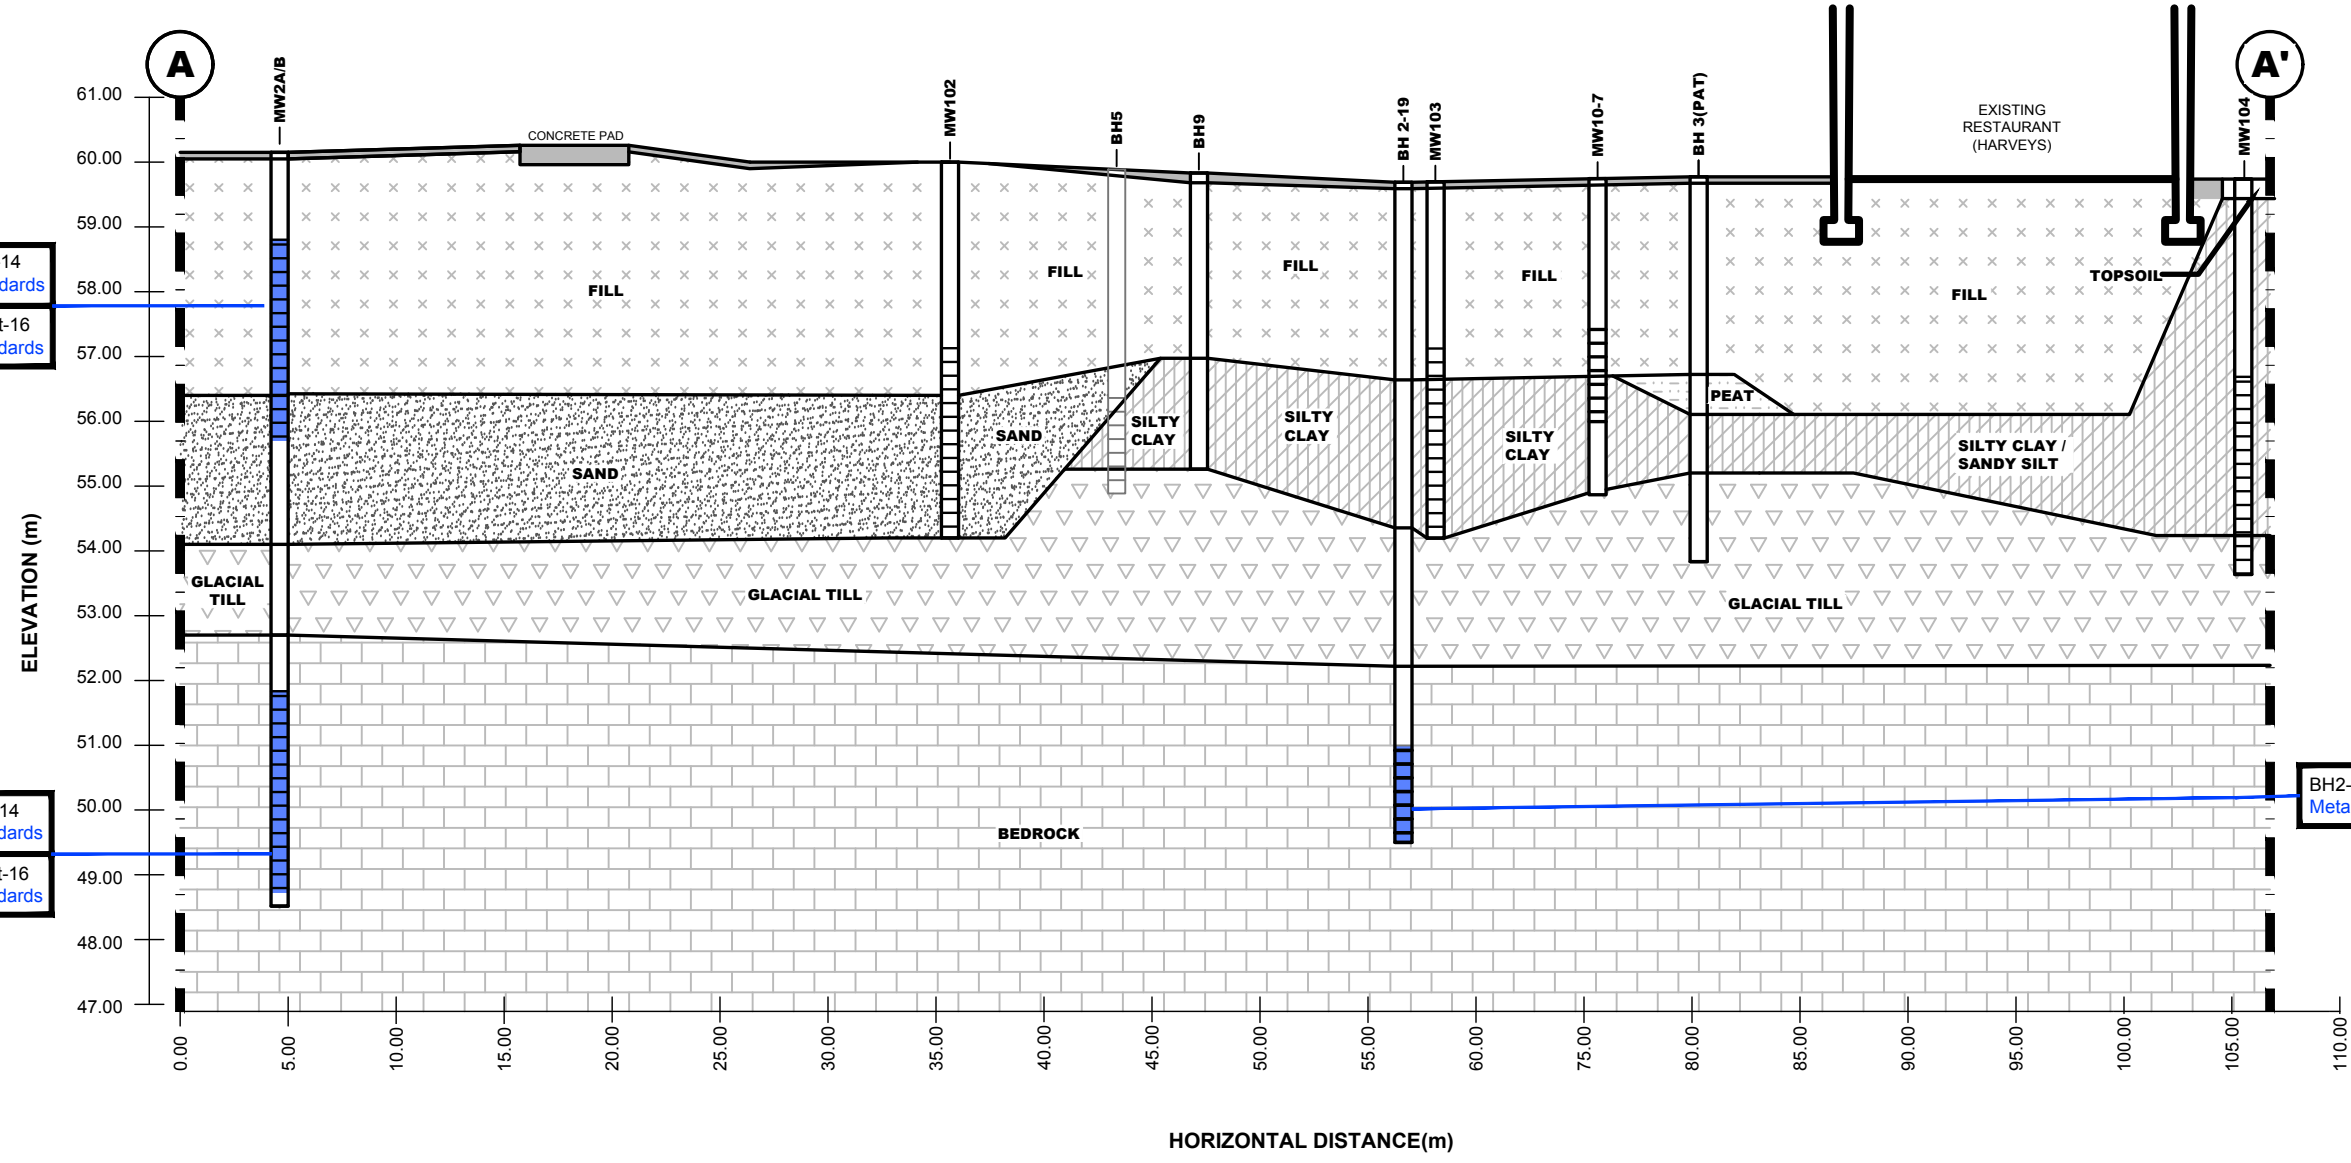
A

A'

61.00
60.00
59.00
58.00
57.00
56.00
55.00
54.00
53.00
52.00
51.00
50.00
49.00
48.00
47.00

ELEVATION (m)

MW2A/B
CONCRETE PAD
MW102
BH5
BH9
BH 2-19
MW103
MW10-7
BH 3(PAT)
MW104

EXISTING RESTAURANT (HARVEYS)

14
dards
t-16
dards

FILL
FILL
FILL
FILL
FILL
TOPSOIL
SAND
SAND
SILTY CLAY
SILTY CLAY
SILTY CLAY
PEAT
SILTY CLAY / SANDY SILT
GLACIAL TILL
GLACIAL TILL
GLACIAL TILL
BEDROCK

14
dards
t-16
dards

BH2-
Meta

0.00
5.00
10.00
15.00
20.00
25.00
30.00
35.00
40.00
45.00
50.00
55.00
60.00
75.00
80.00
85.00
90.00
95.00
100.00
105.00
110.00

HORIZONTAL DISTANCE(m)